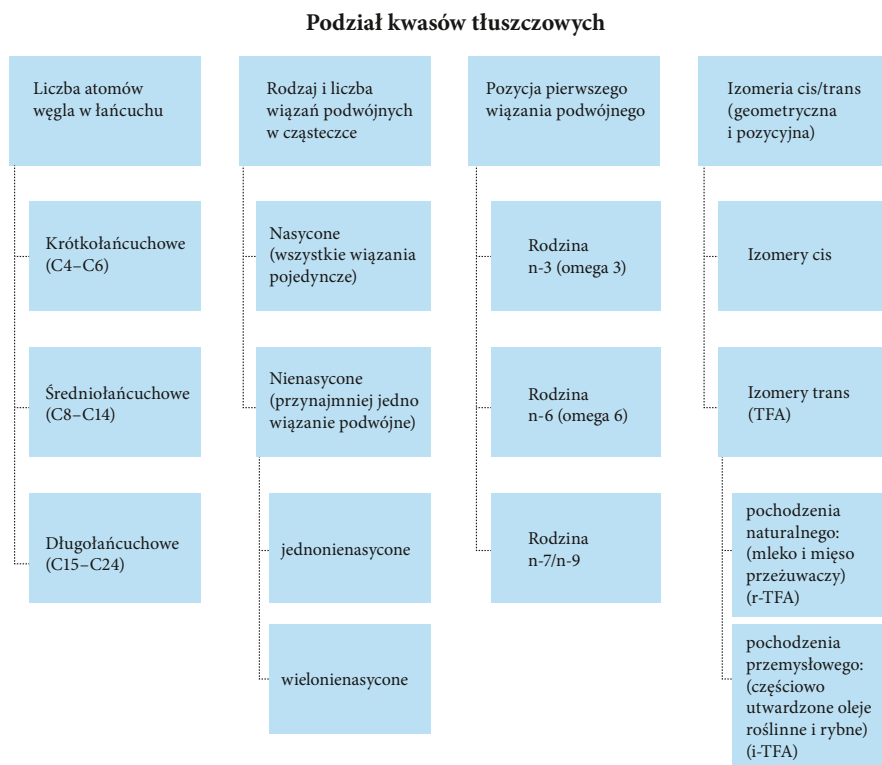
Podział kwasów tłuszczowych

Liczba atomów węgla w łańcuchu

Krótkołańcuchowe (C4–C6)

Średniołańcuchowe (C8–C14)

Długołańcuchowe (C15–C24)

Rodzaj i liczba wiązań podwójnych w cząsteczce

Nasycone (wszystkie wiązania pojedyncze)

Nienasycone (przynajmniej jedno wiązanie podwójne)

jednonienasycone

wielonienasycone

Pozycja pierwszego wiązania podwójnego

Rodzina n-3 (omega 3)

Rodzina n-6 (omega 6)

Rodzina n-7/n-9

Izomeria cis/trans (geometryczna i pozycyjna)

Izomery cis

Izomery trans (TFA)

pochodzenia naturalnego: (mleko i mięso przeżuwaczy) (r-TFA)

pochodzenia przemysłowego: (częściowo utwardzone oleje roślinne i rybne) (i-TFA)